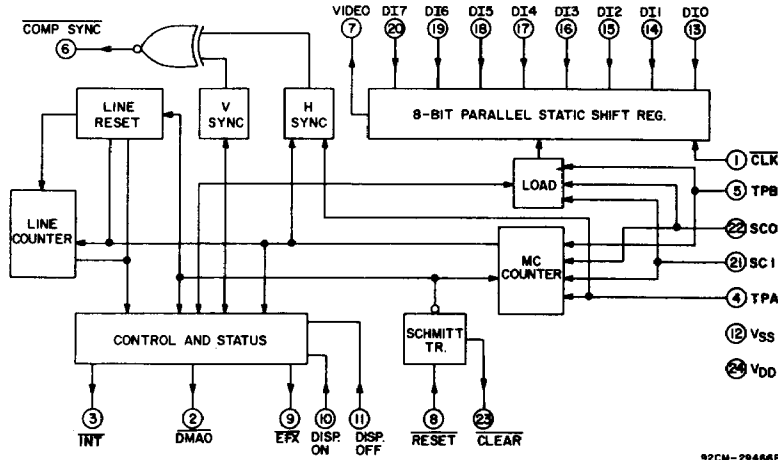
$\overline{\text{COMP SYNC}}$
6
VIDEO
7
DI7
20
DI6
19
DI5
18
DI4
17
DI3
16
DI2
15
DI1
14
DI0
13
LINE RESET
V SYNC
H SYNC
8-BIT PARALLEL STATIC SHIFT REG.
1 $\overline{\text{CLK}}$
LOAD
5 TPB
LINE COUNTER
22 SCO
MC COUNTER
21 SC1
4 TPA
CONTROL AND STATUS
SCHMITT TR.
12 $V_{SS}$
24 $V_{DD}$
3
$\overline{\text{INT}}$
2
$\overline{\text{DMAO}}$
9
$\overline{\text{EFX}}$
10
DISP. ON
11
DISP. OFF
8
$\overline{\text{RESET}}$
23
$\overline{\text{CLEAR}}$
92CM-29466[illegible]